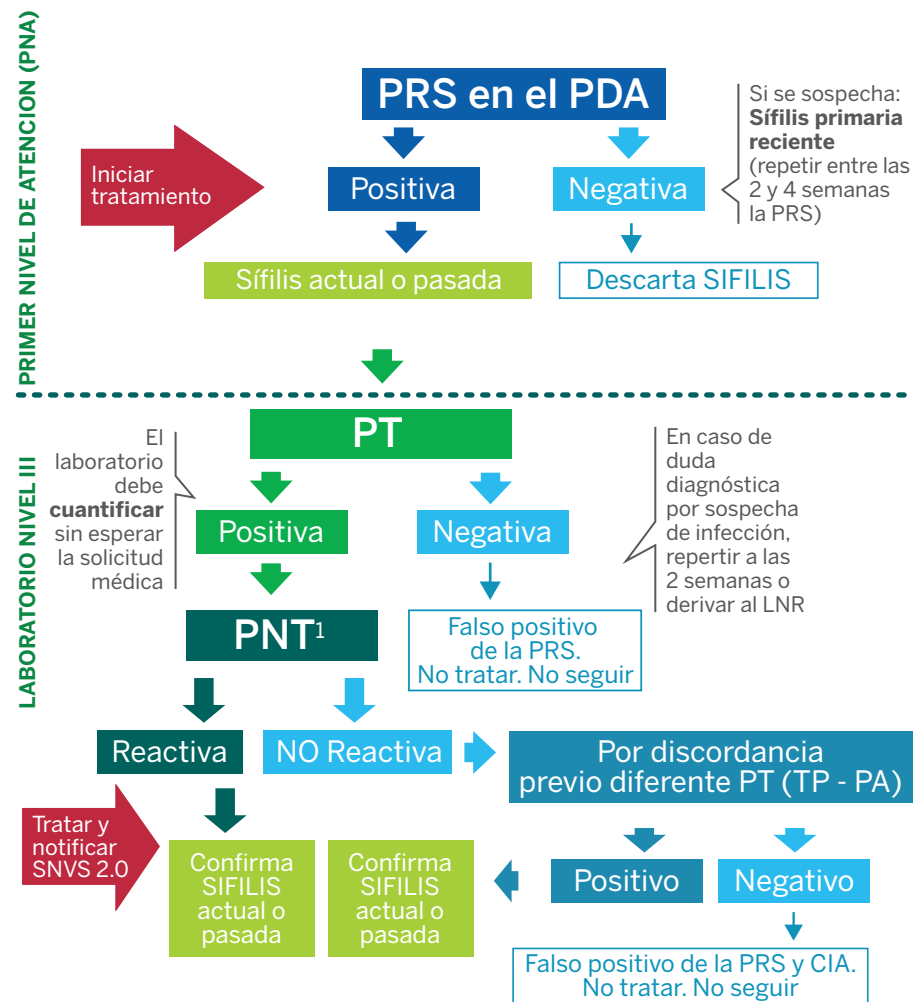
PRIMER NIVEL DE ATENCION (PNA)

PRS en el PDA

Si se sospecha: **Sífilis primaria reciente** (repetir entre las 2 y 4 semanas la PRS)

Iniciar tratamiento

Positiva

Negativa

Sífilis actual o pasada

Descarta SIFILIS

LABORATORIO NIVEL III

PT

El laboratorio debe **cuantificar** sin esperar la solicitud médica

En caso de duda diagnóstica por sospecha de infección, repertir a las 2 semanas o derivar al LNR

Positiva

Negativa

PNT$^1$

Falso positivo de la PRS. No tratar. No seguir

Reactiva

NO Reactiva

Por discordancia previo diferente PT (TP - PA)

Tratar y notificar SNVS 2.0

Confirma SIFILIS actual o pasada

Confirma SIFILIS actual o pasada

Positivo

Negativo

Falso positivo de la PRS y CIA. No tratar. No seguir